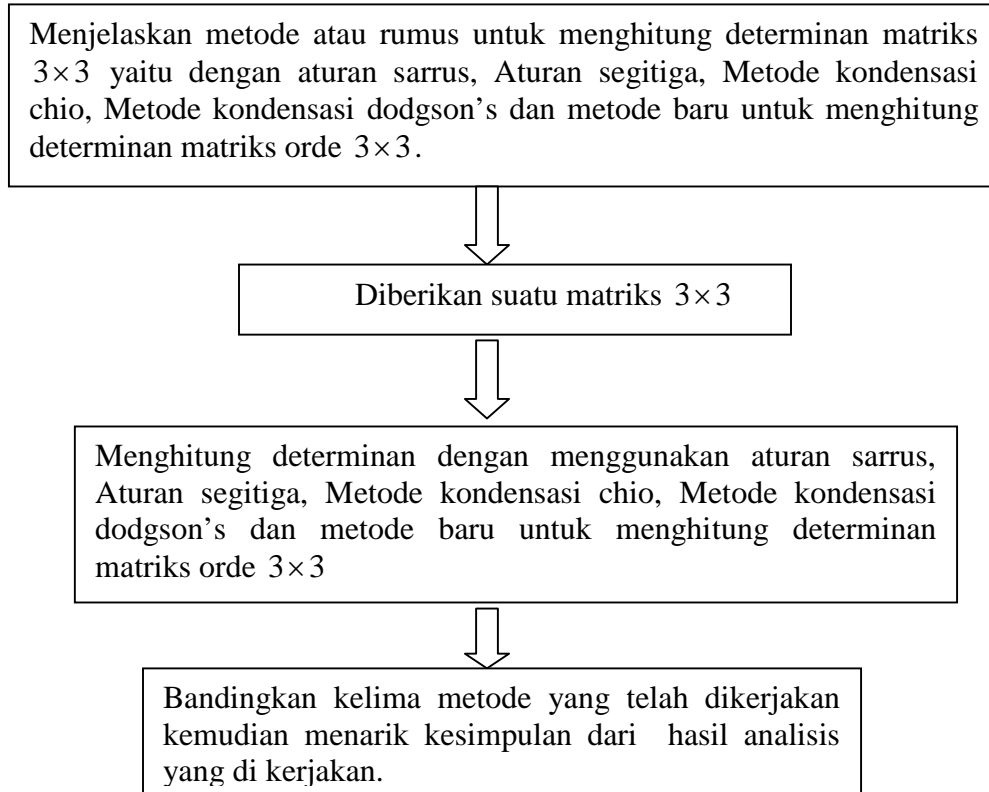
Menjelaskan metode atau rumus untuk menghitung determinan matriks $3\times3$ yaitu dengan aturan sarrus, Aturan segitiga, Metode kondensasi chio, Metode kondensasi dodgson's dan metode baru untuk menghitung determinan matriks orde $3\times3$.

Diberikan suatu matriks $3\times3$

Menghitung determinan dengan menggunakan aturan sarrus, Aturan segitiga, Metode kondensasi chio, Metode kondensasi dodgson's dan metode baru untuk menghitung determinan matriks orde $3\times3$

Bandingkan kelima metode yang telah dikerjakan kemudian menarik kesimpulan dari hasil analisis yang di kerjakan.